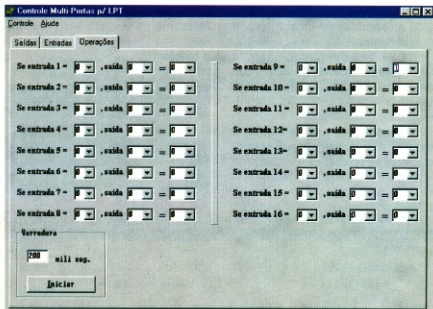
Controle Multi Portas p/ LPT

Controle Ajuda

Saídas Entradas Operações

Se entrada 1 = 0 , saída 0 = 0

Se entrada 2 = 0 , saída 0 = 0

Se entrada 3 = 0 , saída 0 = 0

Se entrada 4 = 0 , saída 0 = 0

Se entrada 5 = 0 , saída 0 = 0

Se entrada 6 = 0 , saída 0 = 0

Se entrada 7 = 0 , saída 0 = 0

Se entrada 8 = 0 , saída 0 = 0

Se entrada 9 = 0 , saída 0 = 0

Se entrada 10 = 0 , saída 0 = 0

Se entrada 11 = 0 , saída 0 = 0

Se entrada 12 = 0 , saída 0 = 0

Se entrada 13 = 0 , saída 0 = 0

Se entrada 14 = 0 , saída 0 = 0

Se entrada 15 = 0 , saída 0 = 0

Se entrada 16 = 0 , saída 0 = 0

Varredura

200 mili seg.

Iniciar